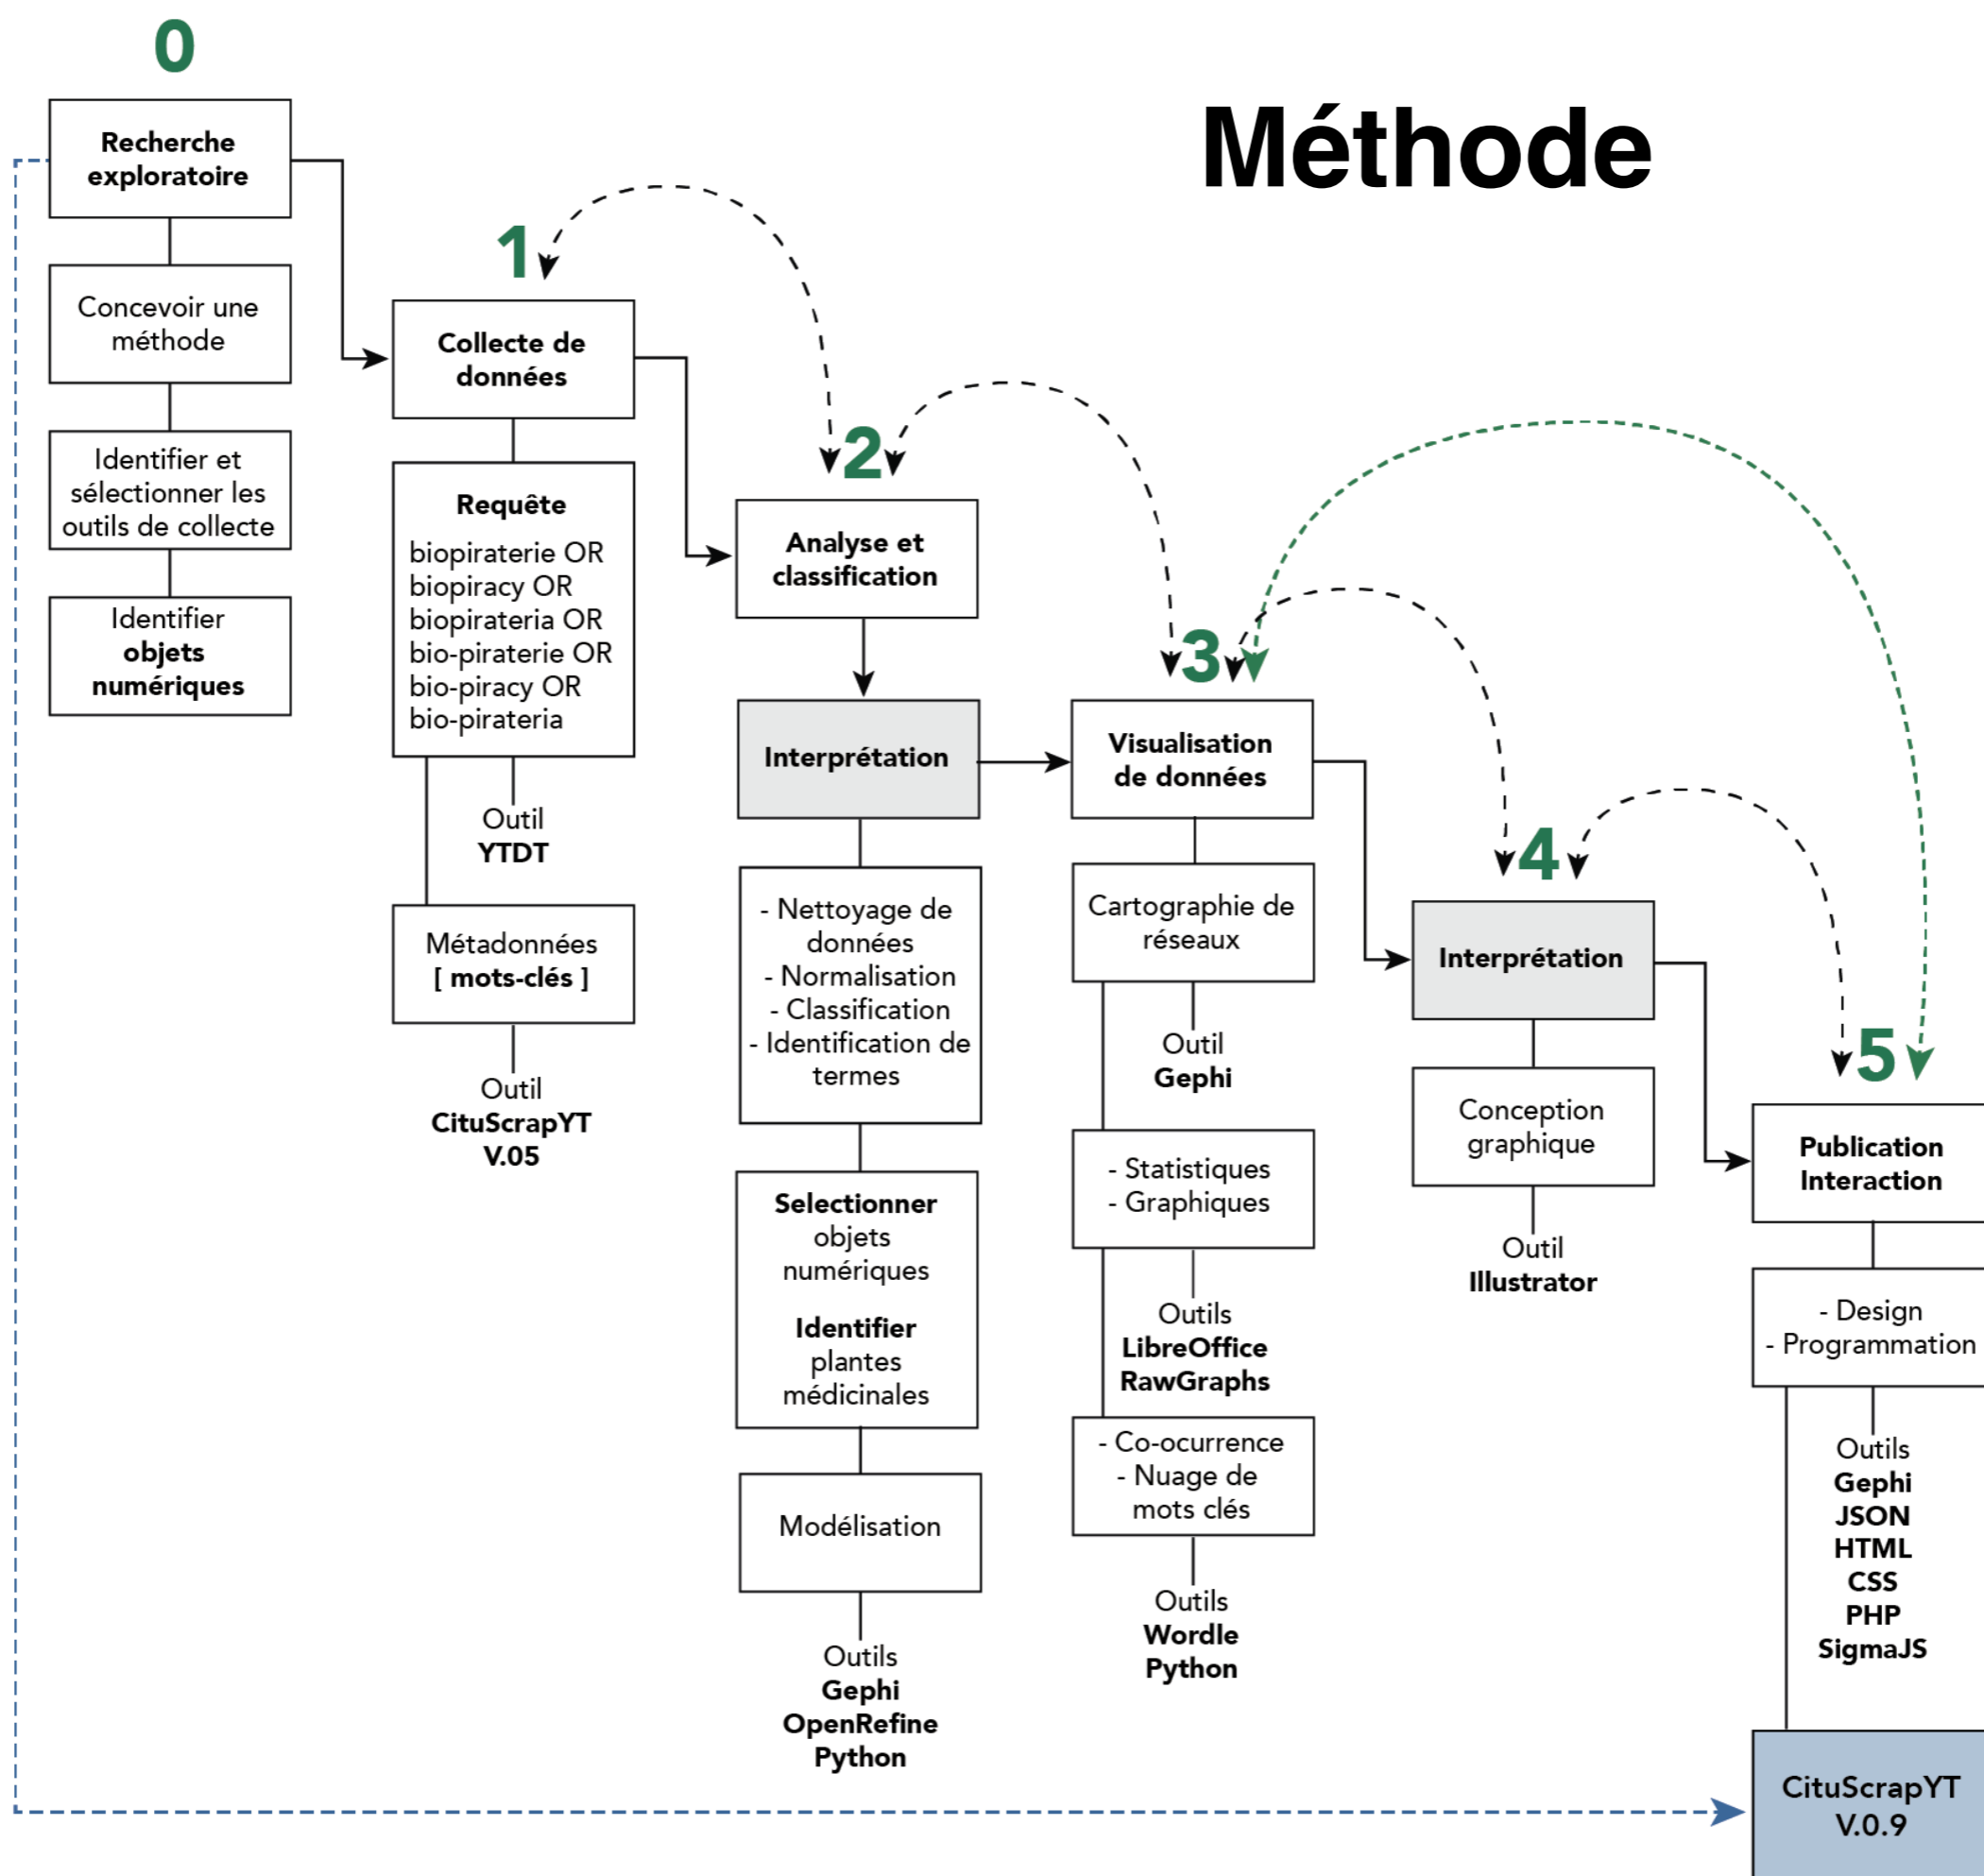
Méthode

0

Recherche exploratoire

Concevoir une méthode

Identifier et sélectionner les outils de collecte

Identifier **objets numériques**

1

Collecte de données

Requête
biopiraterie OR
biopiracy OR
biopirateria OR
bio-piraterie OR
bio-piracy OR
bio-pirateria

Outil
YTDT

Métadonnées
[ mots-clés ]

Outil
CituScrapYT
V.05

2

Analyse et classification

Interprétation

- Nettoyage de données
- Normalisation
- Classification
- Identification de termes

Selectionner objets numériques

Identifier plantes médicinales

Modélisation

Outils
Gephi
OpenRefine
Python

3

Visualisation de données

Cartographie de réseaux

Outil
Gephi

- Statistiques
- Graphiques

Outils
LibreOffice
RawGraphs

- Co-ocurrence
- Nuage de mots clés

Outils
Wordle
Python

4

Interprétation

Conception graphique

Outil
Illustrator

5

Publication
Interaction

- Design
- Programmation

Outils
Gephi
JSON
HTML
CSS
PHP
SigmaJS

CituScrapYT
V.0.9